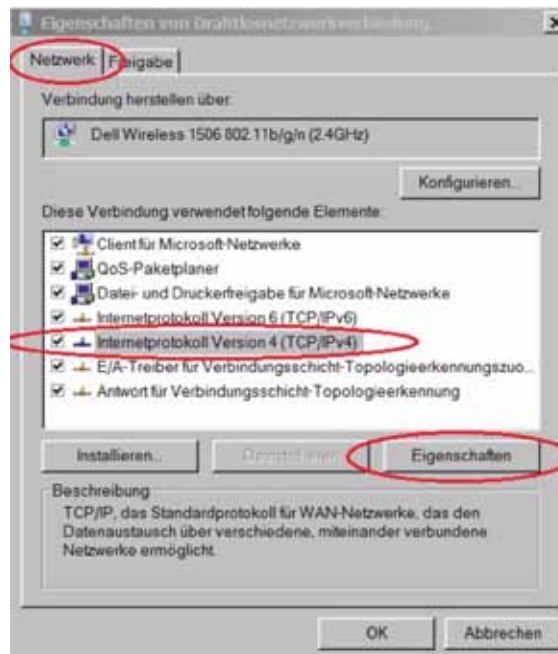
Eigenschaften von Drahtlosnetzwerkverbindung

Netzwerk | Freigabe

Verbindung herstellen über:

Dell Wireless 1506 802.11b/g/n (2.4GHz)

Konfigurieren...

Diese Verbindung verwendet folgende Elemente:

Client für Microsoft-Netzwerke
QoS-Paketplaner
Datei- und Druckerfreigabe für Microsoft-Netzwerke
Internetprotokoll Version 6 (TCP/IPv6)
Internetprotokoll Version 4 (TCP/IPv4)
E/A-Treiber für Verbindungsschicht-Topologieerkennungszuo...
Antwort für Verbindungsschicht-Topologieerkennung

Installieren... | Deinstallieren | Eigenschaften

Beschreibung
TCP/IP, das Standardprotokoll für WAN-Netzwerke, das den Datenaustausch über verschiedene, miteinander verbundene Netzwerke ermöglicht.

OK | Abbrechen